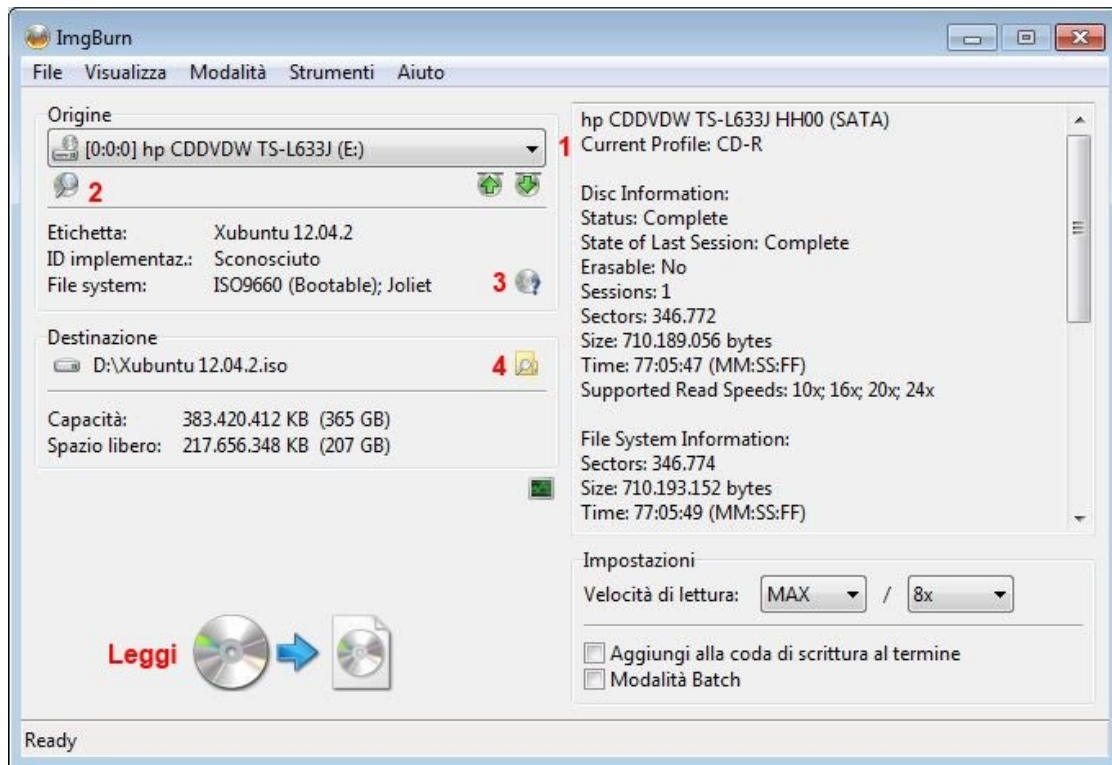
ImgBurn

File Visualizza Modalità Strumenti Aiuto

Origine
[0:0:0] hp CDDVDW TS-L633J (E:)
1
2

Etichetta: Xubuntu 12.04.2
ID implementaz.: Sconosciuto
File system: ISO9660 (Bootable); Joliet
3

Destinazione
D:\Xubuntu 12.04.2.iso
4

Capacità: 383.420.412 KB (365 GB)
Spazio libero: 217.656.348 KB (207 GB)

hp CDDVDW TS-L633J HH00 (SATA)
Current Profile: CD-R

Disc Information:
Status: Complete
State of Last Session: Complete
Erasable: No
Sessions: 1
Sectors: 346.772
Size: 710.189.056 bytes
Time: 77:05:47 (MM:SS:FF)
Supported Read Speeds: 10x; 16x; 20x; 24x

File System Information:
Sectors: 346.774
Size: 710.193.152 bytes
Time: 77:05:49 (MM:SS:FF)

Impostazioni
Velocità di lettura: MAX / 8x

Aggiungi alla coda di scrittura al termine
Modalità Batch

Leggi

Ready